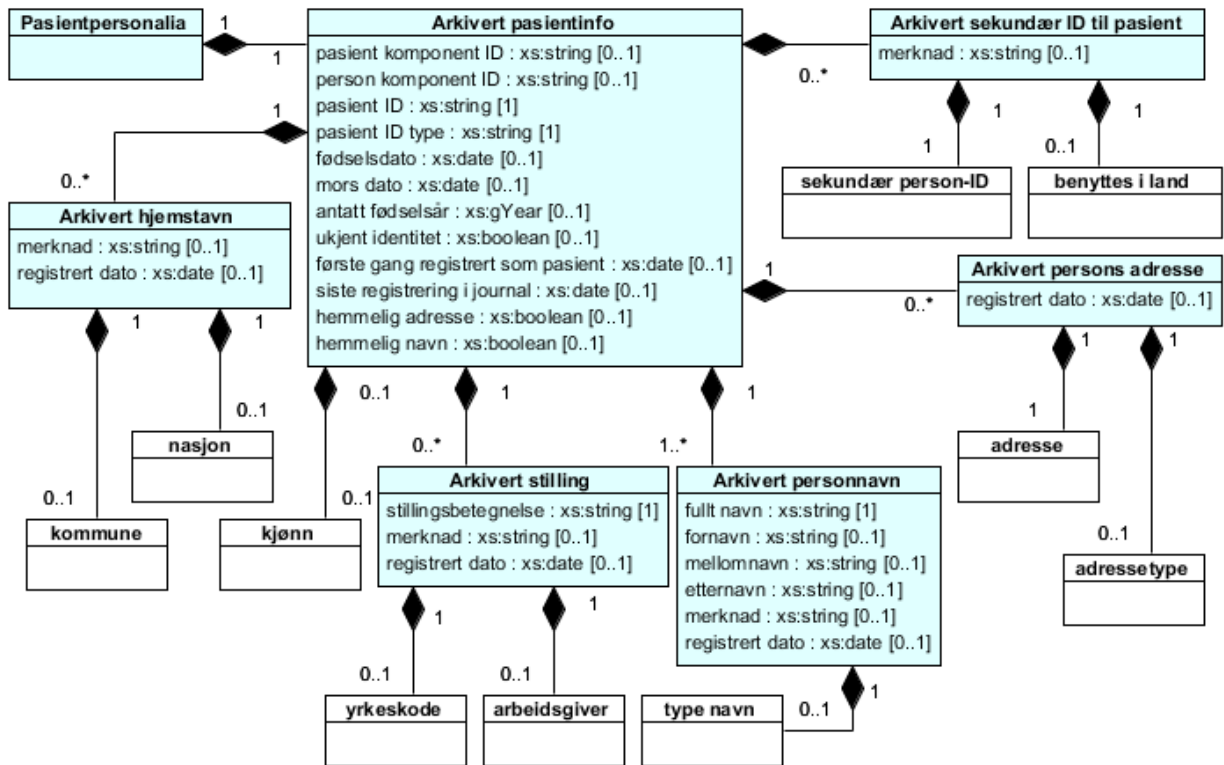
Pasientpersonalia

1

1

Arkivert pasientinfo
pasient komponent ID : xs:string [0..1]
person komponent ID : xs:string [0..1]
pasient ID : xs:string [1]
pasient ID type : xs:string [1]
fødselsdato : xs:date [0..1]
mors dato : xs:date [0..1]
antatt fødselsår : xs:gYear [0..1]
ukjent identitet : xs:boolean [0..1]
første gang registrert som pasient : xs:date [0..1]
siste registrering i journal : xs:date [0..1]
hemmelig adresse : xs:boolean [0..1]
hemmelig navn : xs:boolean [0..1]

Arkivert sekundær ID til pasient
merknad : xs:string [0..1]

0..*

1

1

1

0..1

sekundær person-ID

benyttes i land

1

0..*

Arkivert hjemstavn
merknad : xs:string [0..1]
registrert dato : xs:date [0..1]

1

1

0..1

nasjon

0..1

kommune

kjønn

0..1

0..1

1

1

0..*

1..*

Arkivert stilling
stillingsbetegnelse : xs:string [1]
merknad : xs:string [0..1]
registrert dato : xs:date [0..1]

Arkivert personnavn
fullt navn : xs:string [1]
fornavn : xs:string [0..1]
mellomnavn : xs:string [0..1]
etternavn : xs:string [0..1]
merknad : xs:string [0..1]
registrert dato : xs:date [0..1]

1

0..*

Arkivert persons adresse
registrert dato : xs:date [0..1]

1

1

1

adresse

0..1

adressetype

1

1

0..1

0..1

yrkeskode

arbeidsgiver

type navn

0..1

1